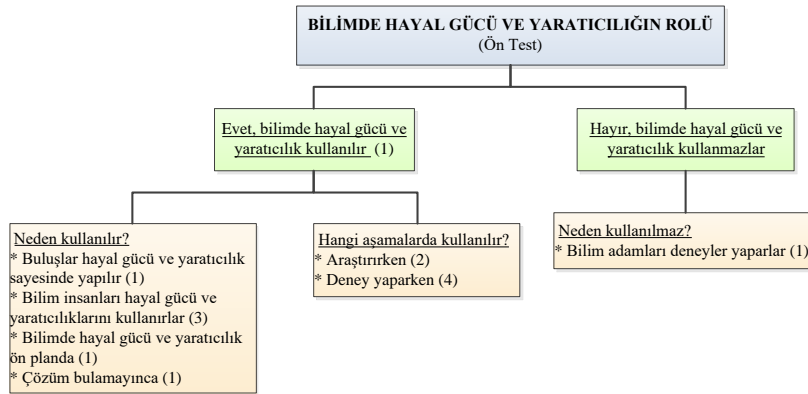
BİLİMDE HAYAL GÜCÜ VE YARATICILIĞIN ROLÜ
(Ön Test)

Evet, bilimde hayal gücü ve yaratıcılık kullanılır (1)

Hayır, bilimde hayal gücü ve yaratıcılık kullanmazlar

Neden kullanılır?
* Buluşlar hayal gücü ve yaratıcılık sayesinde yapılır (1)
* Bilim insanları hayal gücü ve yaratıcılıklarını kullanırlar (3)
* Bilimde hayal gücü ve yaratıcılık ön planda (1)
* Çözüm bulamayınca (1)

Hangi aşamalarda kullanılır?
* Araştırırken (2)
* Deney yaparken (4)

Neden kullanılmaz?
* Bilim adamları deneyler yaparlar (1)